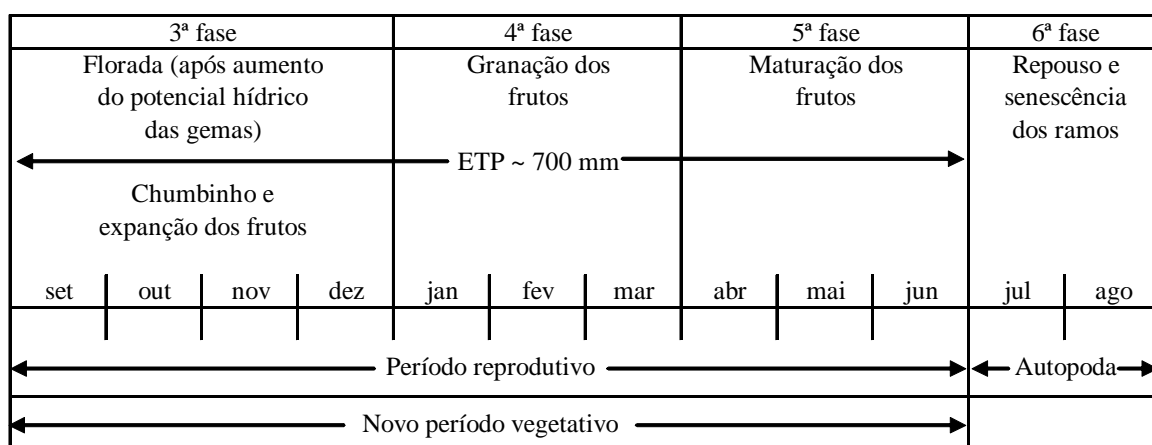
3ª fase

Florada (após aumento do potencial hídrico das gemas)

Chumbinho e expanção dos frutos

4ª fase

Granação dos frutos

ETP ~ 700 mm

5ª fase

Maturação dos frutos

6ª fase

Repouso e senescência dos ramos

set | out | nov | dez | jan | fev | mar | abr | mai | jun | jul | ago

Período reprodutivo

Autopoda

Novo período vegetativo